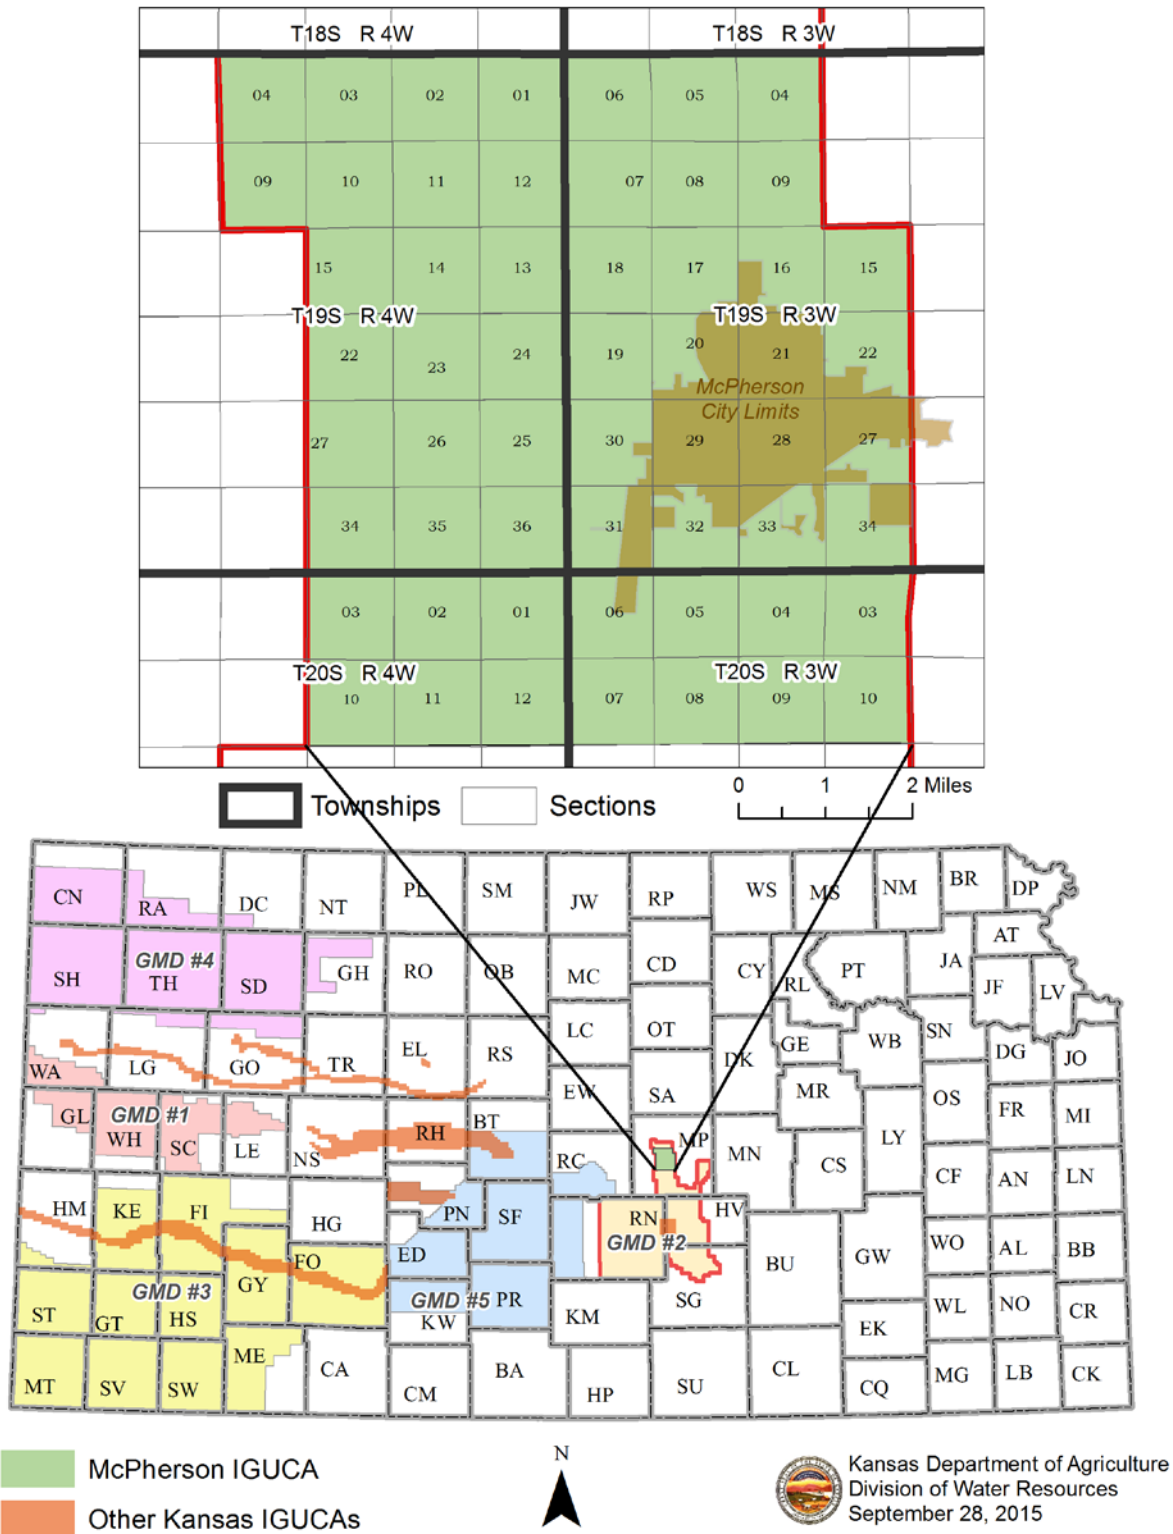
T18S R 4W
T18S R 3W
04 03 02 01 06 05 04
09 10 11 12 07 08 09
15 14 13 18 17 16 15
T19S R 4W
T19S R 3W
22 23 24 19 20 21 22
McPherson City Limits
27 26 25 30 29 28 27
34 35 36 31 32 33 34
03 02 01 06 05 04 03
T20S R 4W
T20S R 3W
10 11 12 07 08 09 10

Townships
Sections
0 1 2 Miles

CN RA DC NT PL SM JW RP WS MS NM BR DP
AT
SH GMD #4 TH SD GH RO OB MC CD CY RL PT JA JF LV
LC OT
WA LG GO TR EL RS DK GE WB SN DG JO
EW SA MR OS
GL GMD #1 WH SC LE NS RH BT MP MN CS LY FR MI
RC
CF AN LN
HM KE FI HG PN SF RN HV
ED GMD #2
BU GW WO AL BB
ST GT GMD #3 HS GY FO GMD #5 PR KW SG
KM WL NO CR
EK
MT SV SW ME CA CM BA HP SU CL CQ MG LB CK

McPherson IGUCA
Other Kansas IGUCAs
N
Kansas Department of Agriculture
Division of Water Resources
September 28, 2015